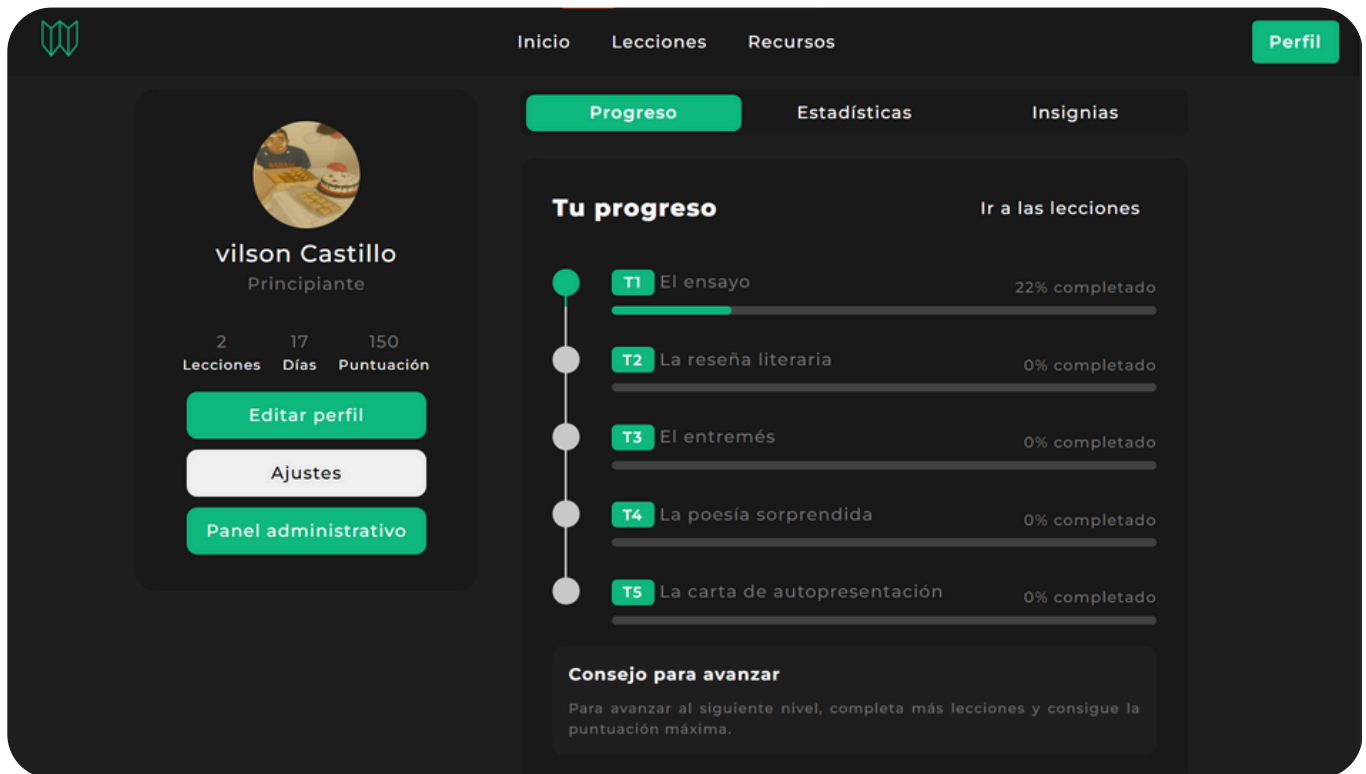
Inicio Lecciones Recursos

Perfil

vilson Castillo

Principiante

2 Lecciones

17 Días

150 Puntuación

Editar perfil

Ajustes

Panel administrativo

Progreso

Estadísticas

Insignias

Tu progreso

Ir a las lecciones

T1 El ensayo 22% completado

T2 La reseña literaria 0% completado

T3 El entremés 0% completado

T4 La poesía sorprendida 0% completado

T5 La carta de autopresentación 0% completado

Consejo para avanzar

Para avanzar al siguiente nivel, completa más lecciones y consigue la puntuación máxima.